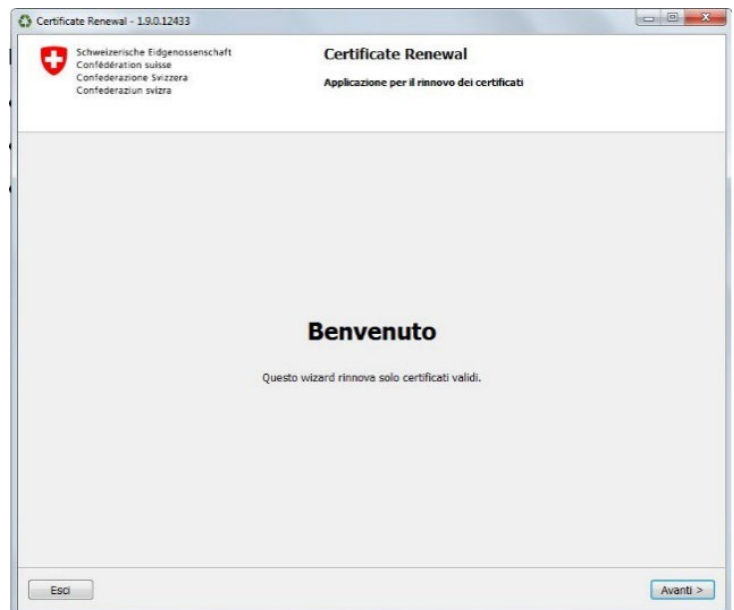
Certificate Renewal - 1.9.0.12433

Schweizerische Eidgenossenschaft
Confédération suisse
Confederazione Svizzera
Confederaziun svizra

Certificate Renewal

Applicazione per il rinnovo dei certificati

Benvenuto

Questo wizard rinnova solo certificati validi.

Esci

Avanti >